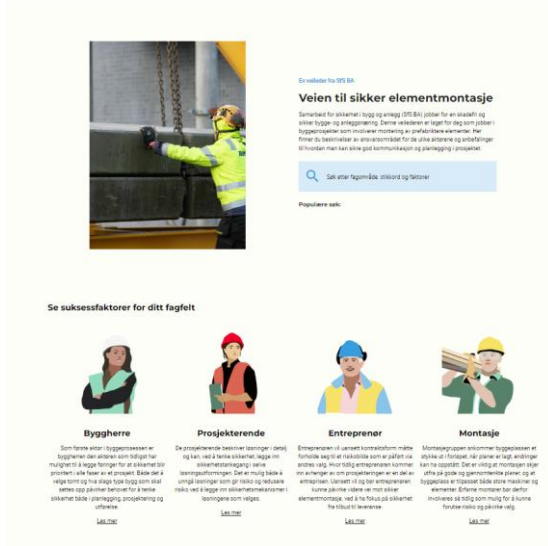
En veileder fra SIS BA

Veien til sikker elementmontasje

Samarbeid for sikkerhet i bygg og anlegg (SfS BA) jobber for en skadefri og sikker bygge- og anleggsnæring. Denne veilederen er laget for deg som jobber i byggeprosjekter som involverer montering av prefabrikerte elementer. Her finner du beskrivelser av ansvarsområdet for de ulike aktørene og anbefalinger til hvordan man kan sikre god kommunikasjon og planlegging i prosjektet.

Søk etter fagområde, stikkord og faktorer

Populære søk:

Se suksessfaktorer for ditt fagfelt

Byggherre

Som første aktør i byggeprosessen er byggherren den aktøren som tidligst har mulighet til å legge føringer for at sikkerhet blir prioritert i alle faser av et prosjekt. Både det å velge tomt og hva slags type bygg som skal settes opp påvirker behovet for å tenke sikkerhet både i planlegging, prosjektering og utførelse.

Les mer

Prosjekterende

De prosjekterende beskriver løsninger i detalj og kan, ved å tenke sikkerhet, legge inn sikkerhetstankegang i selve løsningsutformingen. Det er mulig både å unngå løsninger som gir risiko og redusere risiko ved å legge inn sikkerhetsmekanismer i løsningene som velges.

Les mer

Entreprenør

Entreprenøren vil uansett kontraktsform måtte forholde seg til et risikobilde som er påført via andres valg. Hvor tidlig entreprenøren kommer inn avhenger av om prosjekteringen er en del av entreprisen. Uansett vil og bør entreprenøren kunne påvirke videre valg for en mer sikker elementmontasje, ved å ha fokus på sikkerhet fra tilbud til leveranse.

Les mer

Montasje

Montasjegruppen ankommer byggeplassen et stykke ut i forløpet, når planer er lagt, endringer kan ha oppstått. Det er viktig at montasjen skjer utfra på gode og gjennomtenkte planer, og at byggeplass er tilpasset både store maskiner og elementer. Erfarne montører bør derfor involveres så tidlig som mulig for å kunne forutse risiko og påvirke valg.

Les mer